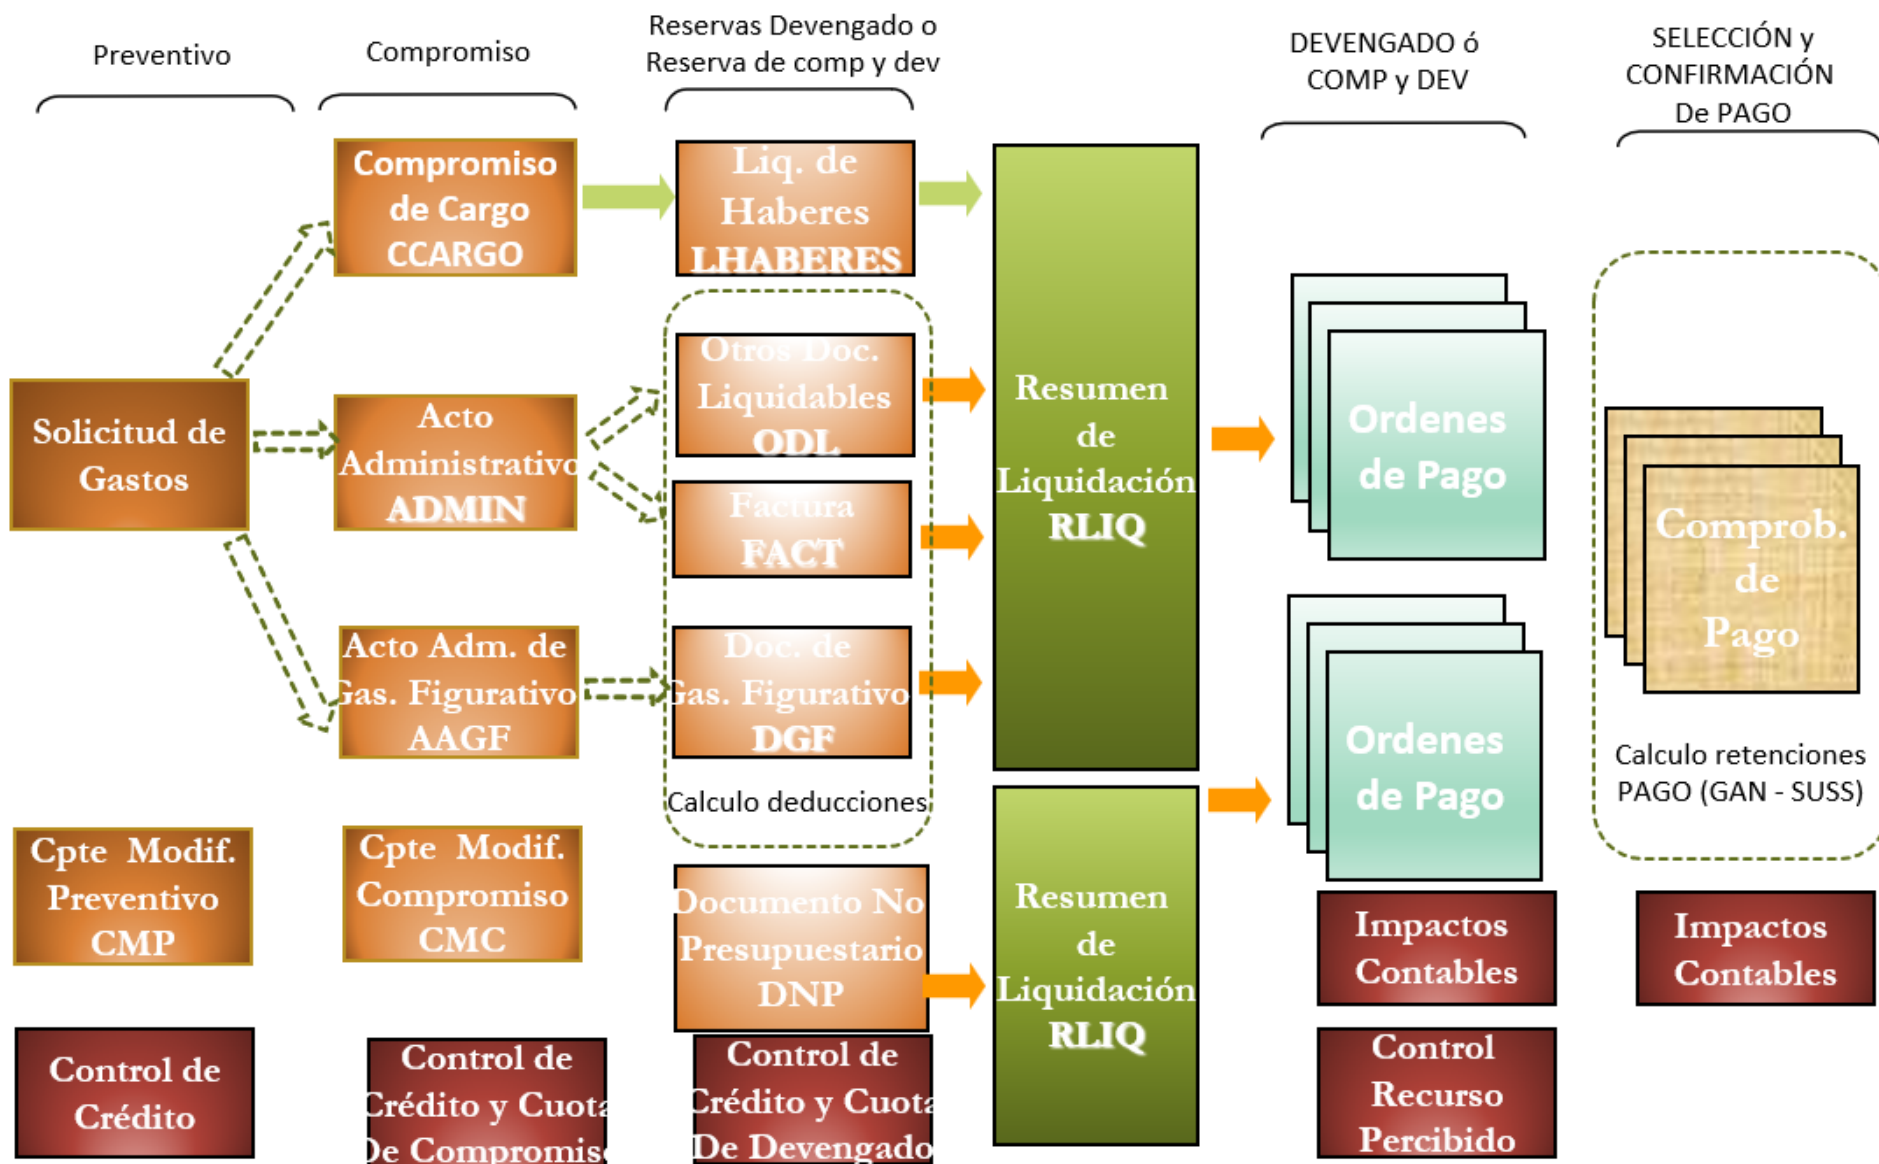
Preventivo

Compromiso

Reservas Devengado o Reserva de comp y dev

DEVENGADO ó COMP y DEV

SELECCIÓN y CONFIRMACIÓN De PAGO

Compromiso de Cargo CCARGO

Liq. de Haberes LHABERES

Solicitud de Gastos

Acto Administrativo ADMIN

Otros Doc. Liquidables ODL

Factura FACT

Resumen de Liquidación RLIQ

Ordenes de Pago

Comprob. de Pago

Acto Adm. de Gas. Figurativo AAGF

Doc. de Gas. Figurativo DGF

Ordenes de Pago

Calculo deducciones

Calculo retenciones PAGO (GAN - SUSS)

Cpte Modif. Preventivo CMP

Cpte Modif. Compromiso CMC

Documento No Presupuestario DNP

Resumen de Liquidación RLIQ

Impactos Contables

Impactos Contables

Control de Crédito

Control de Crédito y Cuota De Compromiso

Control de Crédito y Cuota De Devengado

Control Recurso Percibido